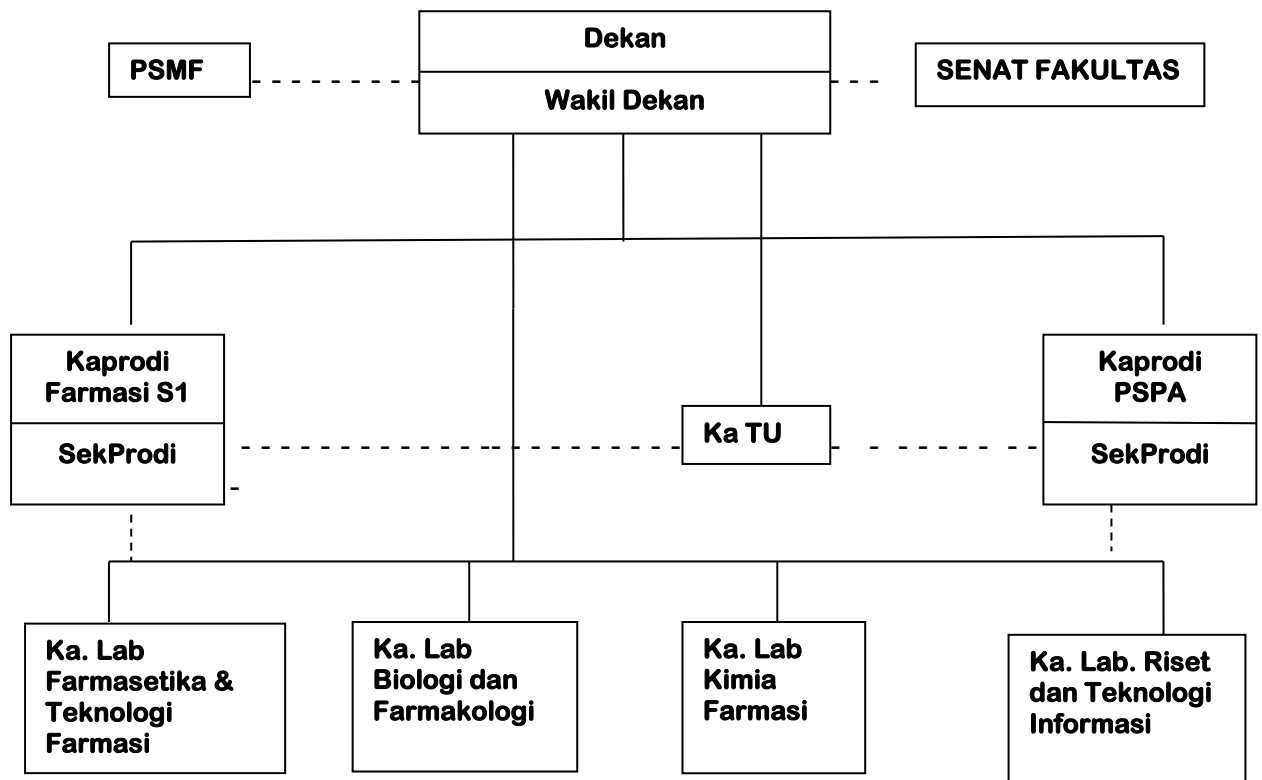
PSMF

Dekan

Wakil Dekan

SENAT FAKULTAS

Kaprodi Farmasi S1

SekProdi

Ka TU

Kaprodi PSPA

SekProdi

Ka. Lab Farmasetika & Teknologi Farmasi

Ka. Lab Biologi dan Farmakologi

Ka. Lab Kimia Farmasi

Ka. Lab. Riset dan Teknologi Informasi